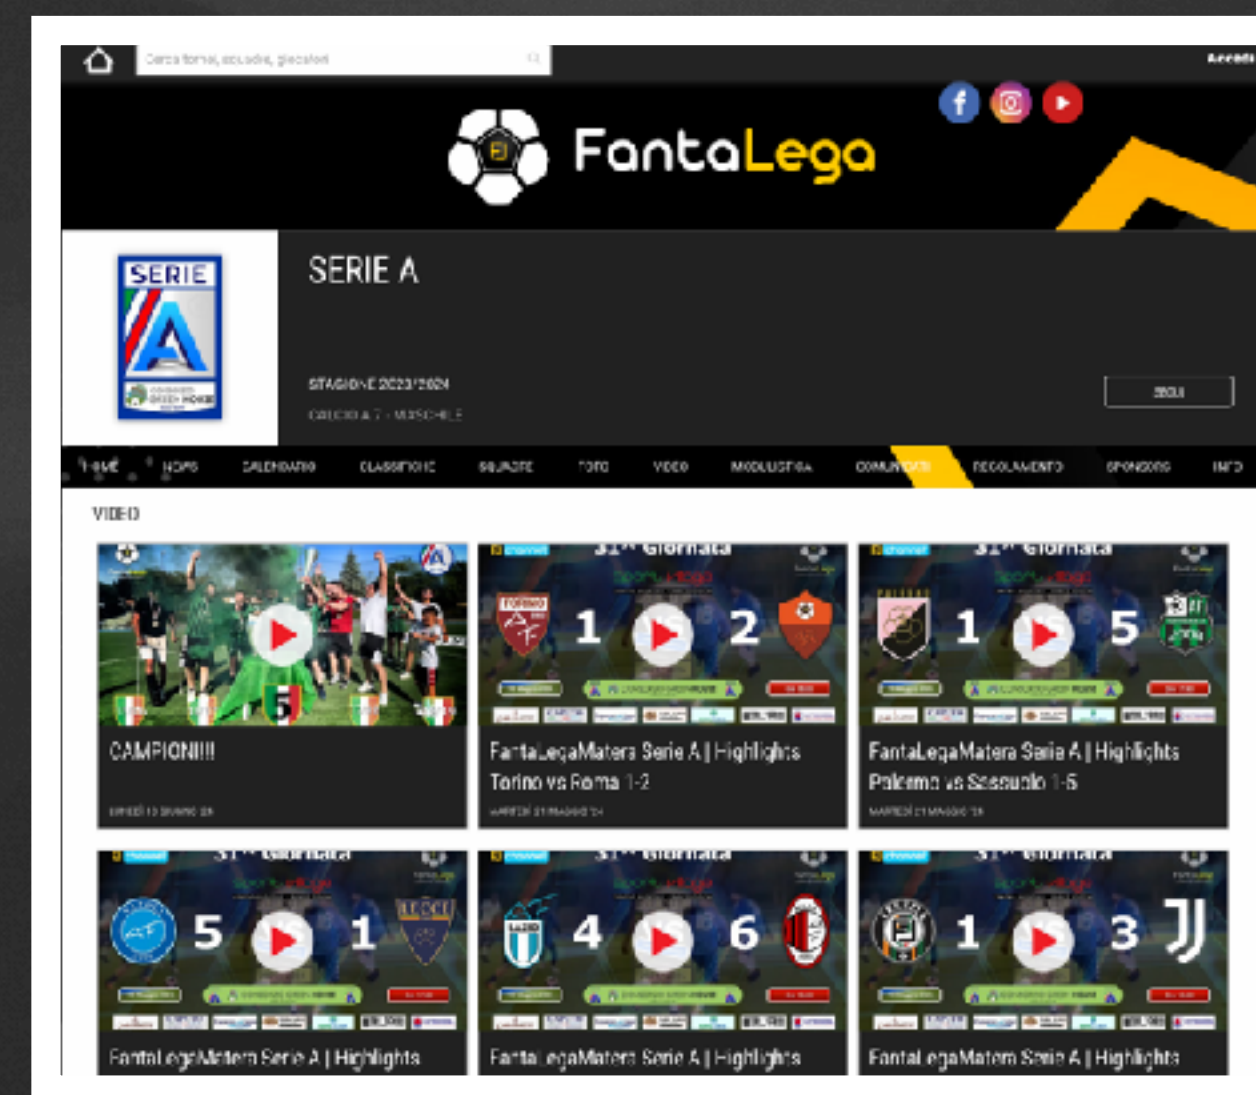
Cerca tornei, squadre, giocatori

Accedi

FantaLega

SERIE A

STAGIONE 2023/2024

CALCIO A 7 - MASCHILE

SEGUI

HOME NEWS CALENDARIO CLASSIFICHE SQUADRE FOTO VIDEO MODULISTICA COMUNICATI REGOLAMENTO SPONSORS INFO

VIDEO

CAMPIONI!!!

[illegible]

31^ Giornata

1 2

FantaLegaMatera Serie A | Highlights Torino vs Roma 1-2

MARTEDÌ 21 MAGGIO '24

31^ Giornata

1 5

FantaLegaMatera Serie A | Highlights Palermo vs Sassuolo 1-5

MARTEDÌ 21 MAGGIO '24

31^ Giornata

5 1

FantaLegaMatera Serie A | Highlights

31^ Giornata

4 6

FantaLegaMatera Serie A | Highlights

31^ Giornata

1 3

FantaLegaMatera Serie A | Highlights